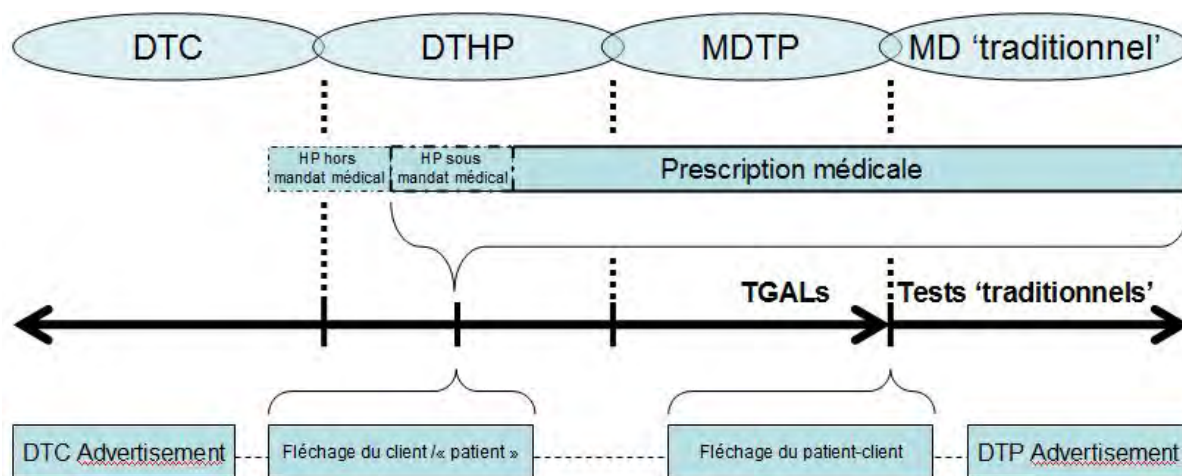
DTC

DTHP

MDTP

MD 'traditionnel'

HP hors mandat médical

HP sous mandat médical

Prescription médicale

TGALs

Tests 'traditionnels'

DTC Advertisement

Fléchage du client /« patient »

Fléchage du patient-client

DTP Advertisement